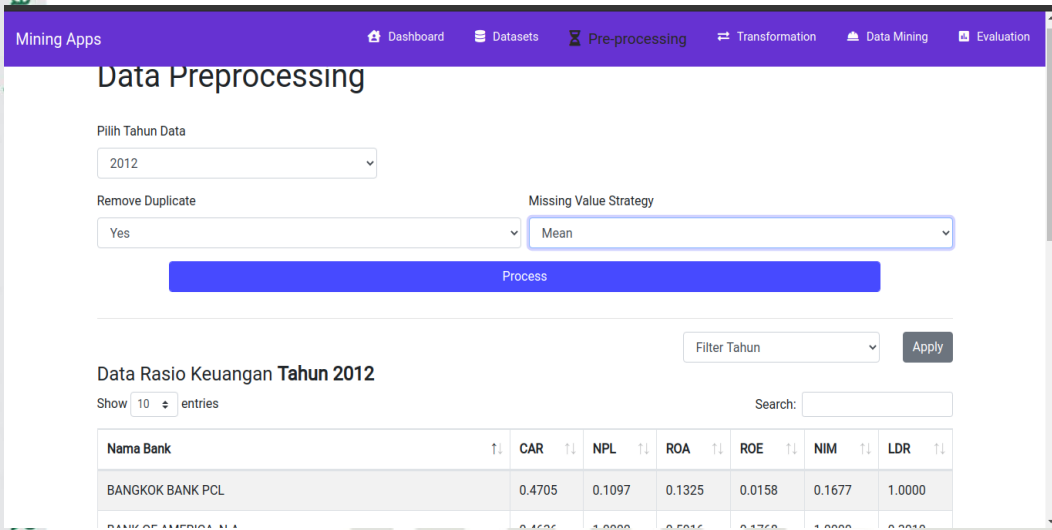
Mining Apps

Dashboard Datasets Pre-processing Transformation Data Mining Evaluation

Data Preprocessing

Pilih Tahun Data

2012

Remove Duplicate

Yes

Missing Value Strategy

Mean

Process

Filter Tahun

Apply

Data Rasio Keuangan **Tahun 2012**

Show 10 entries

Search:

| Nama Bank | CAR | NPL | ROA | ROE | NIM | LDR |
|---|---|---|---|---|---|---|
| BANGKOK BANK PCL | 0.4705 | 0.1097 | 0.1325 | 0.0158 | 0.1677 | 1.0000 |
| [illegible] | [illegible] | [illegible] | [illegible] | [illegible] | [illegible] | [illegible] |